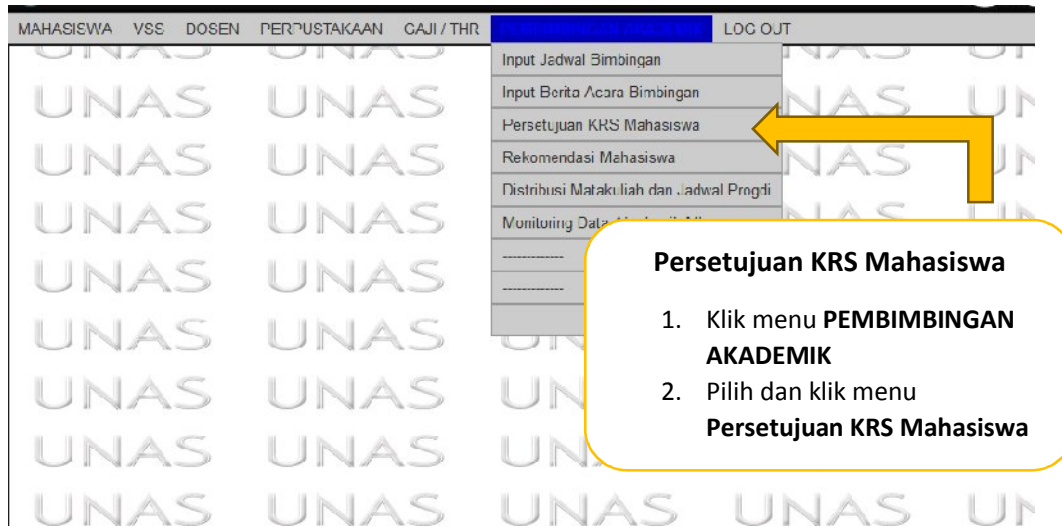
MAHASISWA VSS DOSEN PERPUSTAKAAN GAJI / THR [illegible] LOG OUT

Input Jadwal Bimbingan
Input Berita Acara Bimbingan
Persetujuan KRS Mahasiswa
Rekomendasi Mahasiswa
Distribusi Matakuliah dan Jadwal Progdi
Monitoring Data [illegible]
------------
------------

UNAS UNAS UNAS UNAS UN
UNAS UNAS NAS UN
UNAS UNAS NAS UN
UNAS UNAS UN
UNAS UNAS
UNAS UNAS
UNAS UNAS UN
UNAS UNAS UN
UNAS UNAS UNAS UNAS UN

**Persetujuan KRS Mahasiswa**

1. Klik menu **PEMBIMBINGAN AKADEMIK**
2. Pilih dan klik menu **Persetujuan KRS Mahasiswa**